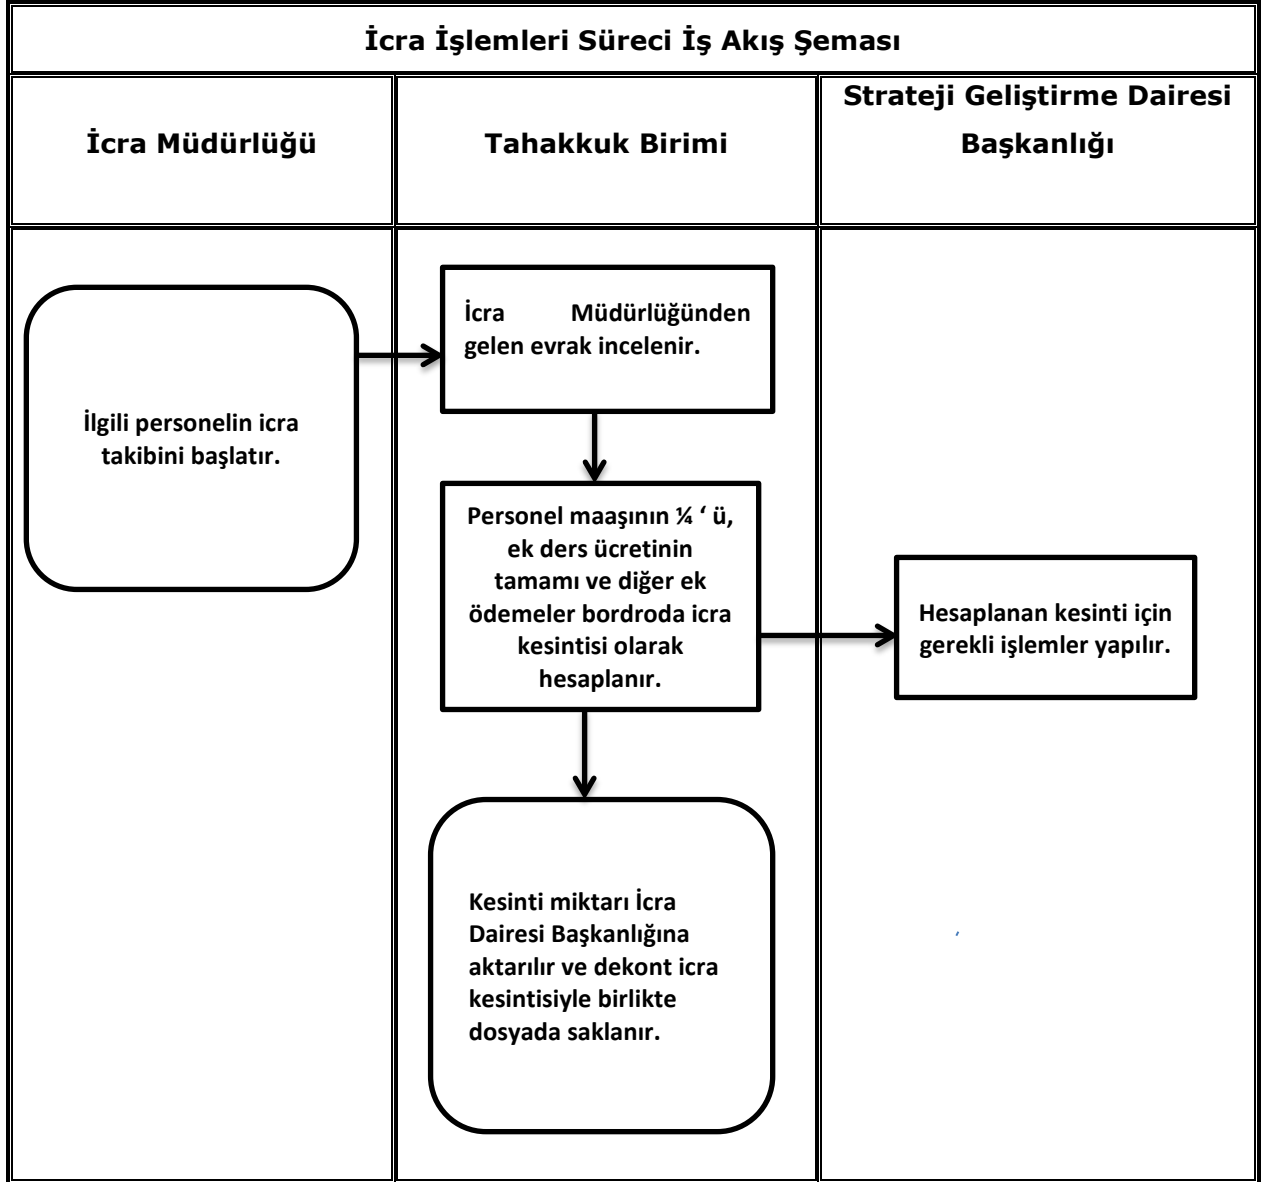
İcra İşlemleri Süreci İş Akış Şeması

| İcra Müdürlüğü | Tahakkuk Birimi | Strateji Geliştirme Dairesi Başkanlığı |
|---|---|---|
| İlgili personelin icra takibini başlatır. | İcra Müdürlüğünden gelen evrak incelenir. | |
| | Personel maaşının ¼ ' ü, ek ders ücretinin tamamı ve diğer ek ödemeler bordroda icra kesintisi olarak hesaplanır. | Hesaplanan kesinti için gerekli işlemler yapılır. |
| | Kesinti miktarı İcra Dairesi Başkanlığına aktarılır ve dekont icra kesintisiyle birlikte dosyada saklanır. | |